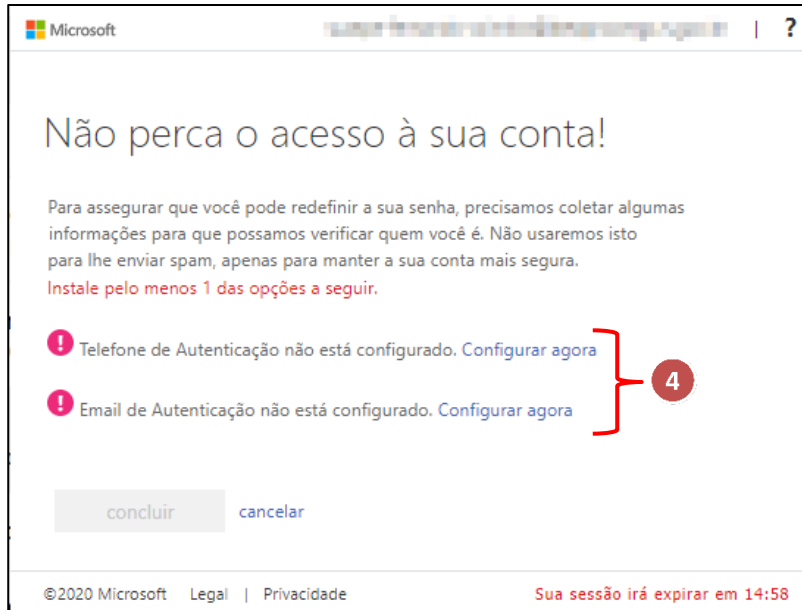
Microsoft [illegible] | ?

Não perca o acesso à sua conta!

Para assegurar que você pode redefinir a sua senha, precisamos coletar algumas informações para que possamos verificar quem você é. Não usaremos isto para lhe enviar spam, apenas para manter a sua conta mais segura.
Instale pelo menos 1 das opções a seguir.

Telefone de Autenticação não está configurado. Configurar agora

Email de Autenticação não está configurado. Configurar agora

4

concluir cancelar

©2020 Microsoft Legal | Privacidade Sua sessão irá expirar em 14:58